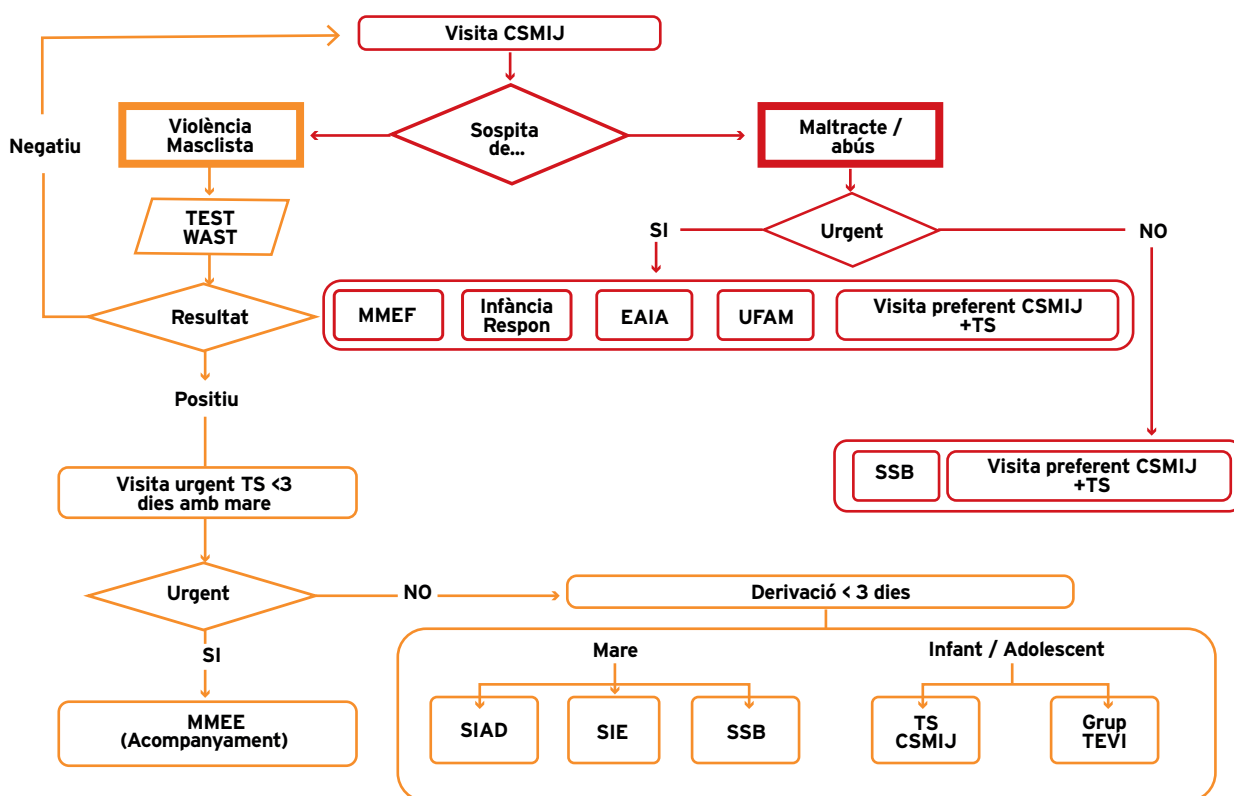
Visita CSMIJ

Sospita de...

Violència Masclista

Maltracte / abús

Negatiu

TEST WAST

Urgent

SI

NO

Resultat

MMEF

Infància Respon

EAIA

UFAM

Visita preferent CSMIJ +TS

Positiu

SSB

Visita preferent CSMIJ +TS

Visita urgent TS <3 dies amb mare

Urgent

NO

Derivació < 3 dies

SI

Mare

Infant / Adolescent

MMEE (Acompanyament)

SIAD

SIE

SSB

TS CSMIJ

Grup TEVI